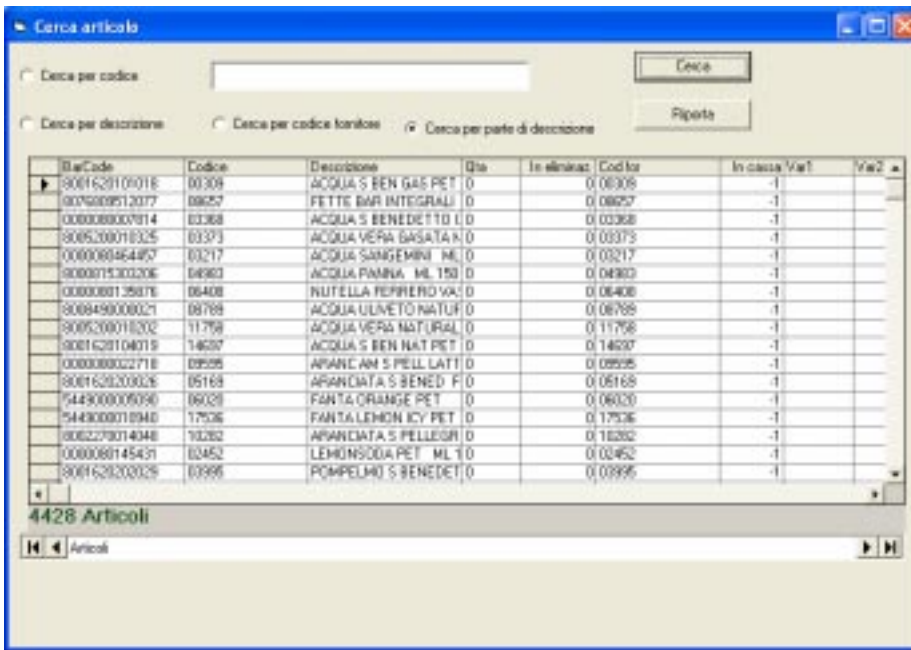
Cerca articolo

Cerca per codice

Cerca

Riporta

Cerca per descrizione

Cerca per codice fornitore

Cerca per parte di descrizione

| BarCode | Codice | Descrizione | Qta | In eliminaz | Cod for | In cassa | Var1 | Var2 |
|---|---|---|---|---|---|---|---|---|
| 8001620101018 | 00309 | ACQUA S BEN GAS PET | 0 | 0 | 00309 | -1 | | |
| 0076008512077 | 08657 | FETTE BAR INTEGRALI | 0 | 0 | 08657 | -1 | | |
| 0000080007814 | 03368 | ACQUA S BENEDETTO L | 0 | 0 | 03368 | -1 | | |
| 8005200010325 | 03373 | ACQUA VERA GASATA K | 0 | 0 | 03373 | -1 | | |
| 0000080464457 | 03217 | ACQUA SANGEMINI ML | 0 | 0 | 03217 | -1 | | |
| 8000015303206 | 04903 | ACQUA PANNA ML 150 | 0 | 0 | 04903 | -1 | | |
| 0000080135876 | 06408 | NUTELLA FERRERO VA | 0 | 0 | 06408 | -1 | | |
| 8008490000021 | 08789 | ACQUA ULIVETO NATUR | 0 | 0 | 08789 | -1 | | |
| 8005200010202 | 11758 | ACQUA VERA NATURAL | 0 | 0 | 11758 | -1 | | |
| 8001620104019 | 14697 | ACQUA S BEN NAT PET | 0 | 0 | 14697 | -1 | | |
| 0000080022718 | 09595 | ARANC AM S PELL LATT | 0 | 0 | 09595 | -1 | | |
| 8001620203026 | 05169 | ARANCIATA S BENED F | 0 | 0 | 05169 | -1 | | |
| 5449000005090 | 06020 | FANTA ORANGE PET | 0 | 0 | 06020 | -1 | | |
| 5449000010940 | 17536 | FANTA LEMON ICY PET | 0 | 0 | 17536 | -1 | | |
| 8002270014048 | 10282 | ARANCIATA S PELLEGR | 0 | 0 | 10282 | -1 | | |
| 0000080145431 | 02452 | LEMONSODA PET ML 1 | 0 | 0 | 02452 | -1 | | |
| 8001620203029 | 03995 | POMPELMO S BENEDET | 0 | 0 | 03995 | -1 | | |

4428 Articoli

Articoli